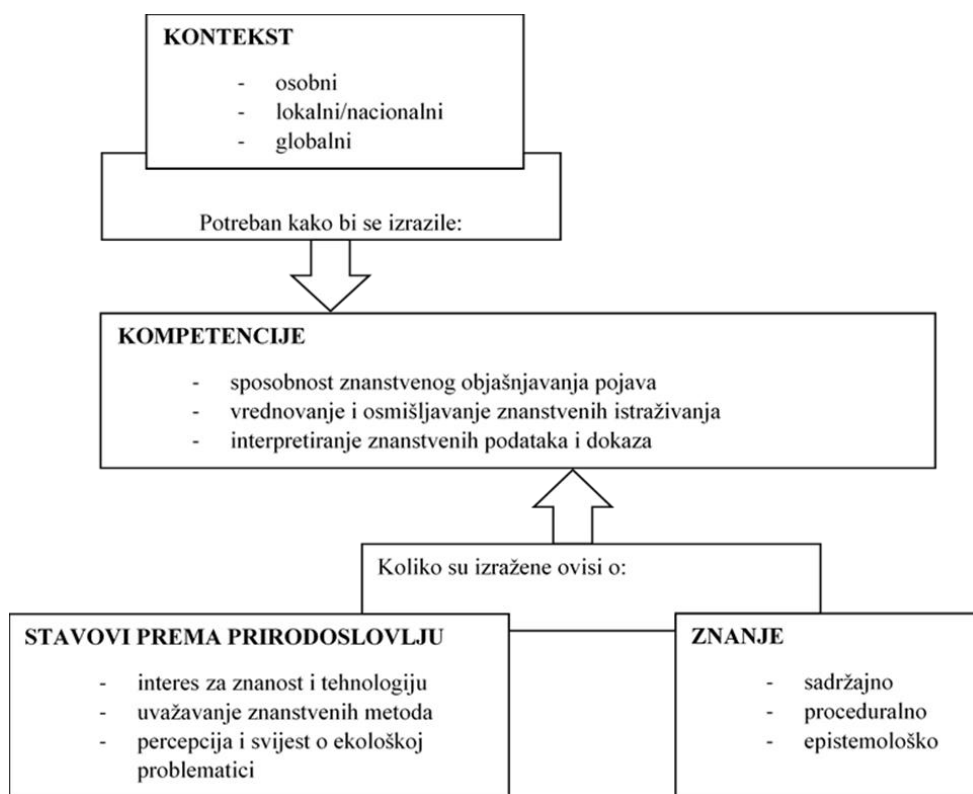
KONTEKST

- osobni
- lokalni/nacionalni
- globalni

Potreban kako bi se izrazile:

KOMPETENCIJE

- sposobnost znanstvenog objašnjavanja pojava
- vrednovanje i osmišljavanje znanstvenih istraživanja
- interpretiranje znanstvenih podataka i dokaza

Koliko su izražene ovisi o:

STAVOVI PREMA PRIRODOSLOVLJU

- interes za znanost i tehnologiju
- uvažavanje znanstvenih metoda
- percepcija i svijest o ekološkoj problematici

ZNANJE

- sadržajno
- proceduralno
- epistemološko